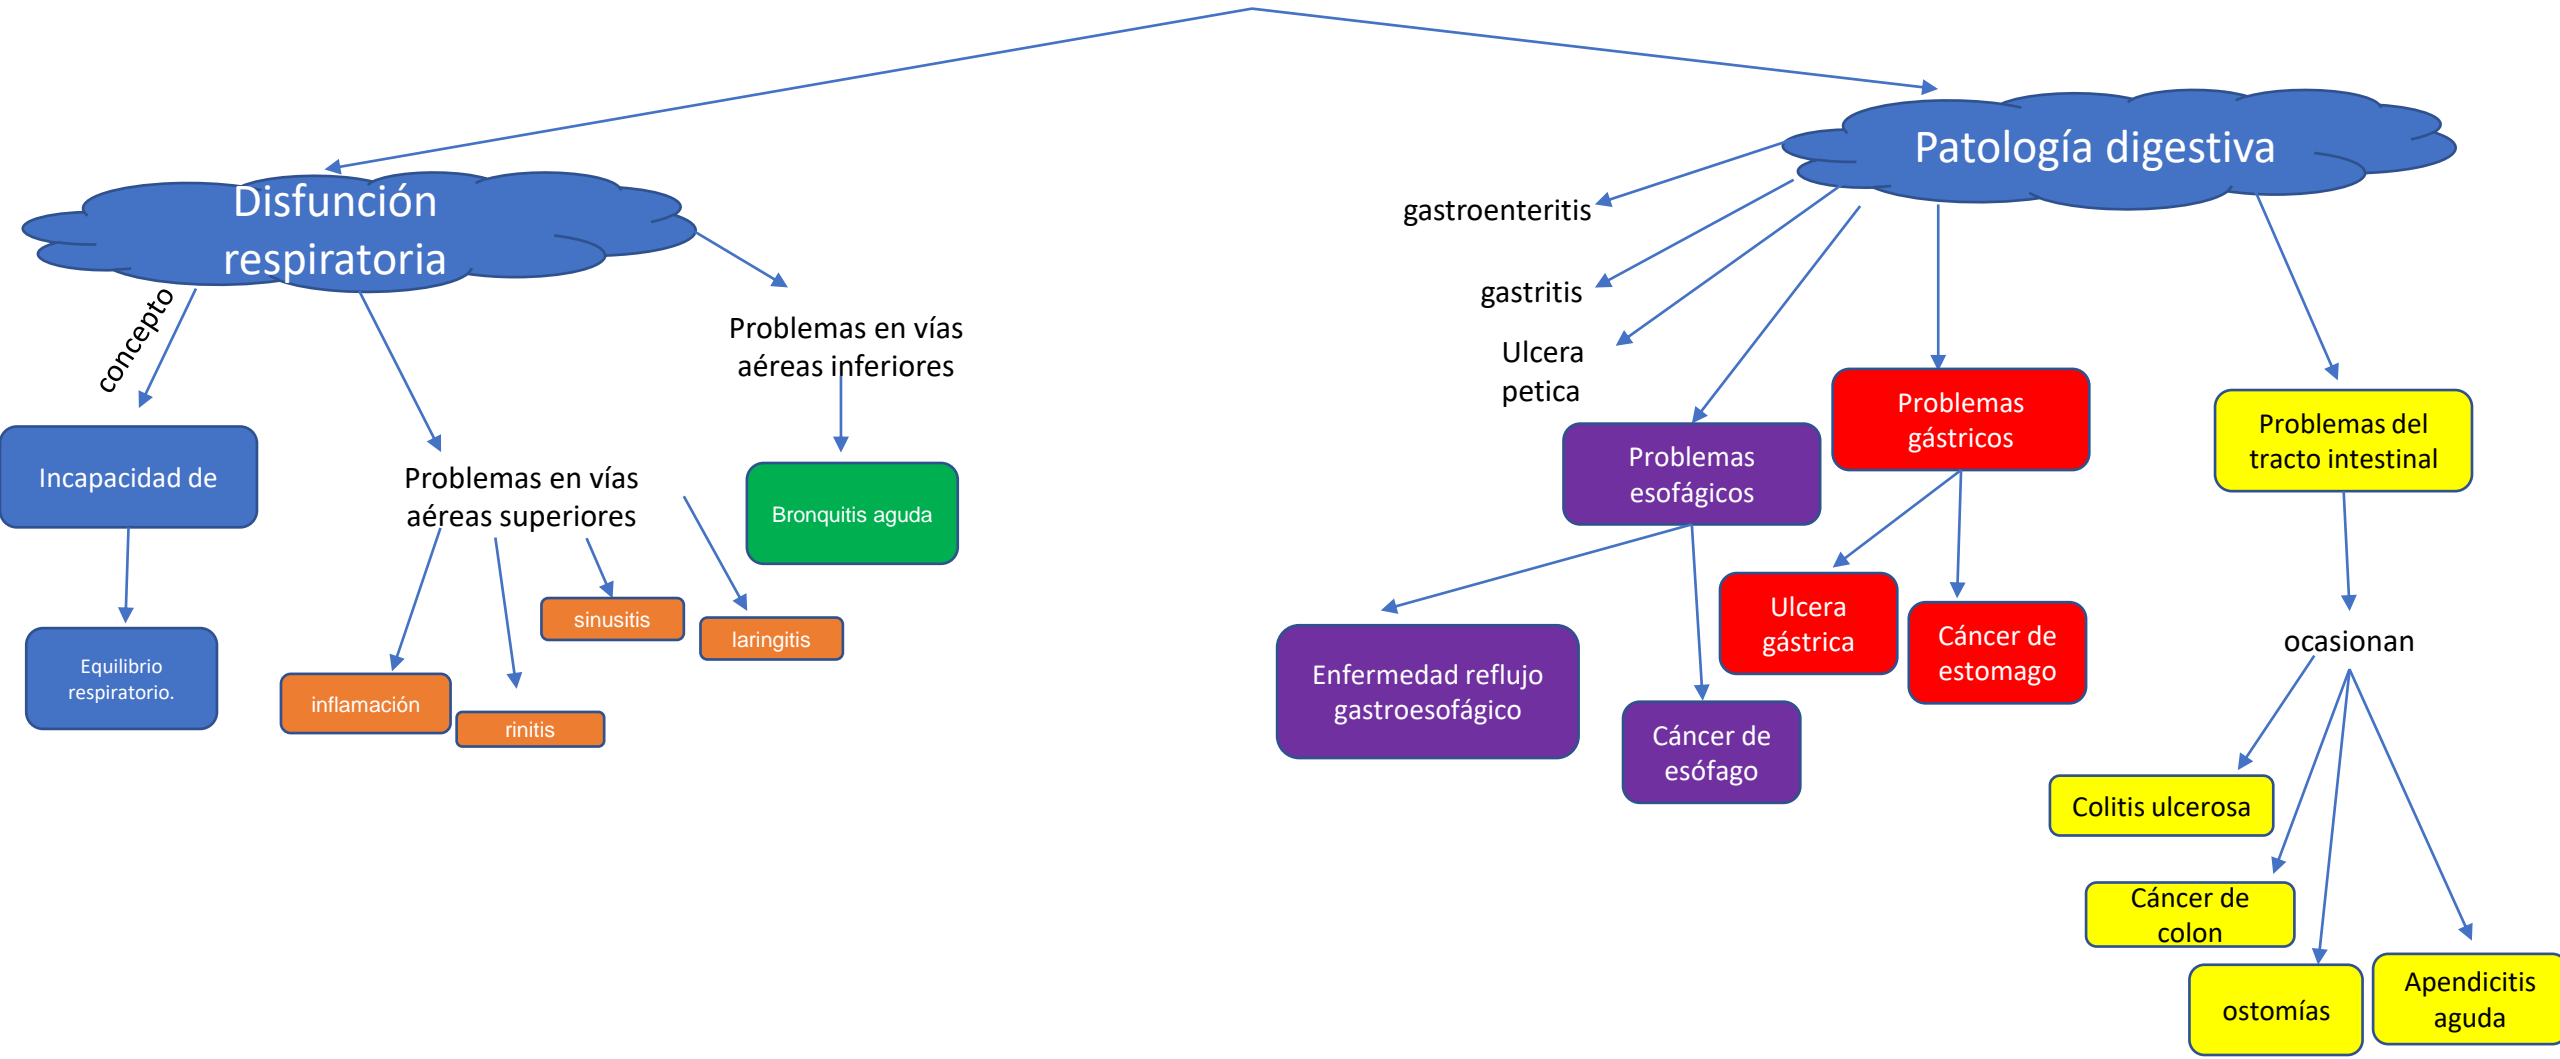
Disfunción respiratoria

concepto

Incapacidad de

Equilibrio respiratorio.

Problemas en vías aéreas superiores

inflamación

rinitis

sinusitis

laringitis

Problemas en vías aéreas inferiores

Bronquitis aguda

Patología digestiva

gastroenteritis

gastritis

Ulcera petica

Problemas esofágicos

Enfermedad reflujo gastroesofágico

Cáncer de esófago

Problemas gástricos

Ulcera gástrica

Cáncer de estomago

Problemas del tracto intestinal

ocasionan

Colitis ulcerosa

Cáncer de colon

ostomías

Apendicitis aguda